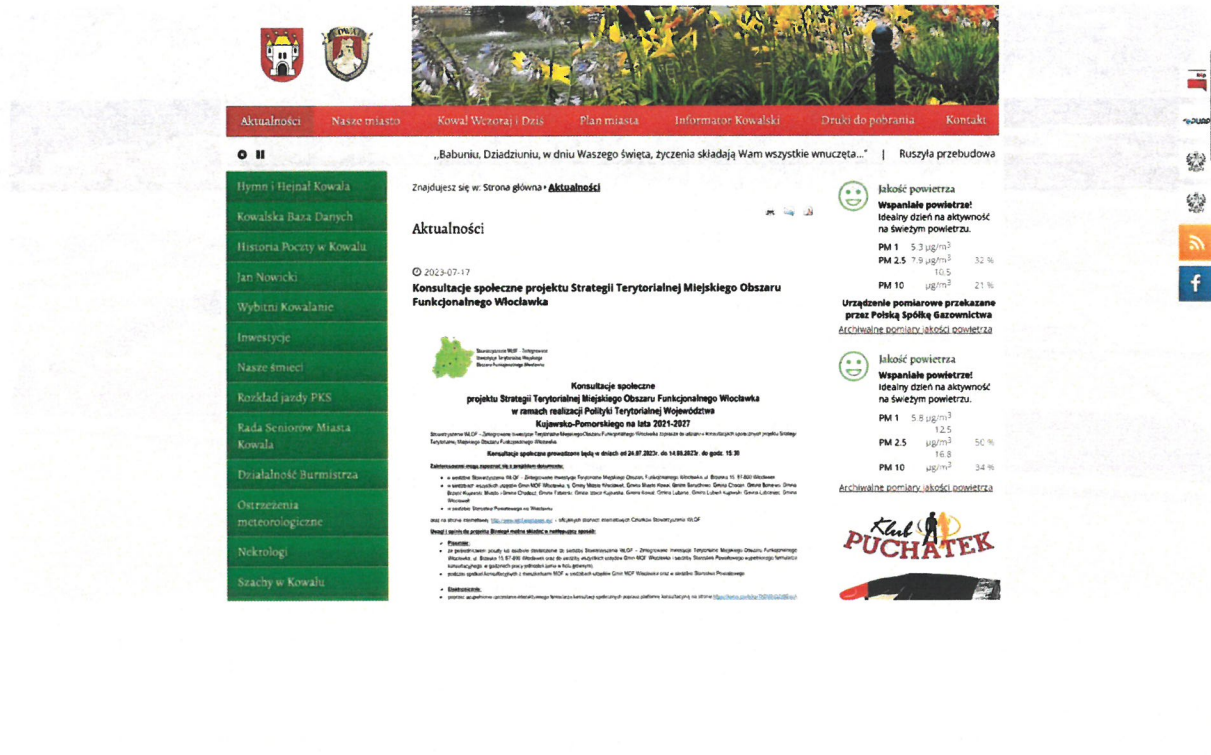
Aktualności | Nasze miasto | Kowal Wczoraj i Dziś | Plan miasta | Informator Kowalski | Druki do pobrania | Kontakt

„Babuniu, Dziadziuniu, w dniu Waszego święta, życzenia składają Wam wszystkie wnuczęta..." | Ruszyła przebudowa

Hymn i Hejnał Kowala
Kowalska Baza Danych
Historia Poczty w Kowalu
Jan Nowicki
Wybitni Kowalanie
Inwestycje
Nasze śmieci
Rozkład jazdy PKS
Rada Seniorów Miasta Kowala
Działalność Burmistrza
Ostrzeżenia meteorologiczne
Nekrologi
Szachy w Kowalu

Znajdujesz się w: Strona główna › Aktualności

Aktualności

2023-07-17
Konsultacje społeczne projektu Strategii Terytorialnej Miejskiego Obszaru Funkcjonalnego Włocławka

Konsultacje społeczne
projektu Strategii Terytorialnej Miejskiego Obszaru Funkcjonalnego Włocławka
w ramach realizacji Polityki Terytorialnej Województwa
Kujawsko-Pomorskiego na lata 2021-2027

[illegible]

Jakość powietrza
Wspaniałe powietrze!
Idealny dzień na aktywność na świeżym powietrzu.
PM 1 5.3 µg/m$^3$
PM 2.5 7.9 µg/m$^3$ 32 %
10.5
PM 10 µg/m$^3$ 21 %
Urządzenie pomiarowe przekazane przez Polską Spółkę Gazownictwa
Archiwalne pomiary jakości powietrza

Jakość powietrza
Wspaniałe powietrze!
Idealny dzień na aktywność na świeżym powietrzu.
PM 1 5.8 µg/m$^3$
12.5
PM 2.5 µg/m$^3$ 50 %
16.8
PM 10 µg/m$^3$ 34 %
Archiwalne pomiary jakości powietrza

Klub PUCHATEK